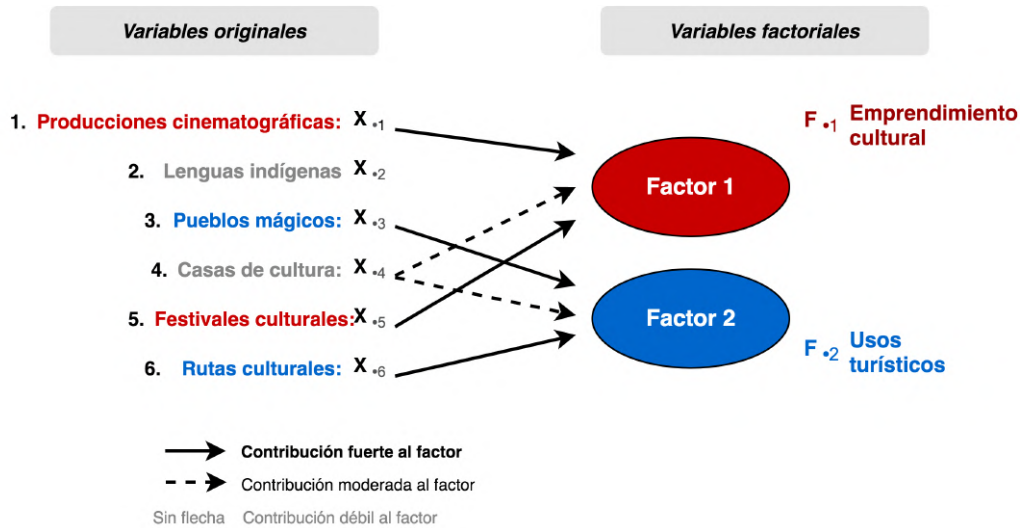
Variables originales

Variables factoriales

1. Producciones cinematográficas: X •1

2. Lenguas indígenas X •2

3. Pueblos mágicos: X •3

4. Casas de cultura: X •4

5. Festivales culturales: X •5

6. Rutas culturales: X •6

Factor 1

Factor 2

F •1 Emprendimiento cultural

F •2 Usos turísticos

Contribución fuerte al factor

Contribución moderada al factor

Sin flecha Contribución débil al factor